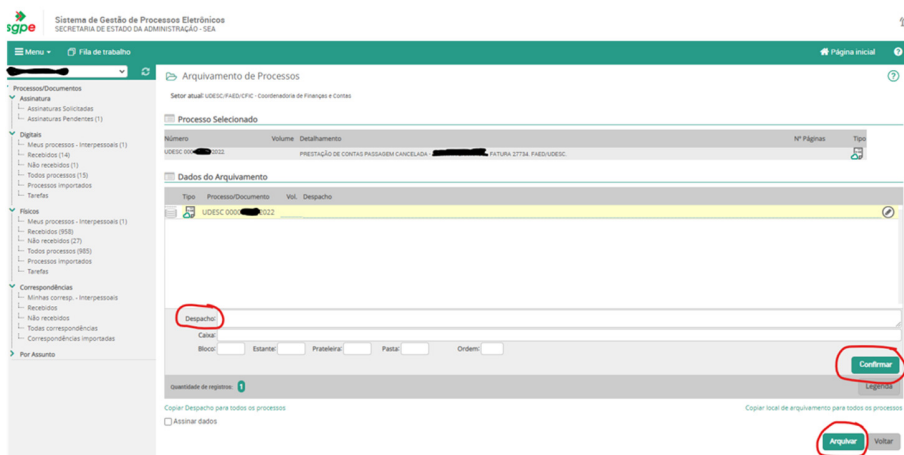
sgpe Sistema de Gestão de Processos Eletrônicos
SECRETARIA DE ESTADO DA ADMINISTRAÇÃO - SEA

Menu Fila de trabalho Página inicial ?

Processos/Documentos
Assinatura
Assinaturas Solicitadas
Assinaturas Pendentes (1)
Digitais
Meus processos - Interpessoais (1)
Recebidos (14)
Não recebidos (1)
Todos processos (15)
Processos Importados
Tarefas
Físicos
Meus processos - Interpessoais (1)
Recebidos (958)
Não recebidos (27)
Todos processos (985)
Processos Importados
Tarefas
Correspondências
Minhas corresp. - Interpessoais
Recebidos
Não recebidos
Todas correspondências
Correspondências importadas
Por Assunto

Arquivamento de Processos

Setor atual: UDESC/FAED/CFIC - Coordenadoria de Finanças e Contas

Processo Selecionado

| Número | Volume | Detalhamento | Nº Páginas | Tipo |
|---|---|---|---|---|
| UDESC 000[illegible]2022 | | PRESTAÇÃO DE CONTAS PASSAGEM CANCELADA - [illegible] FATURA 27734. FAED/UDESC. | | |

Dados do Arquivamento

| Tipo | Processo/Documento | Vol. | Despacho |
|---|---|---|---|
| | UDESC 000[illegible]2022 | | |

Despacho:
Caixa:
Bloco: Estante: Prateleira: Pasta: Ordem:

Confirmar

Quantidade de registros: 1
Legenda

Copiar Despacho para todos os processos
Copiar local de arquivamento para todos os processos

Assinar dados

Arquivar Voltar